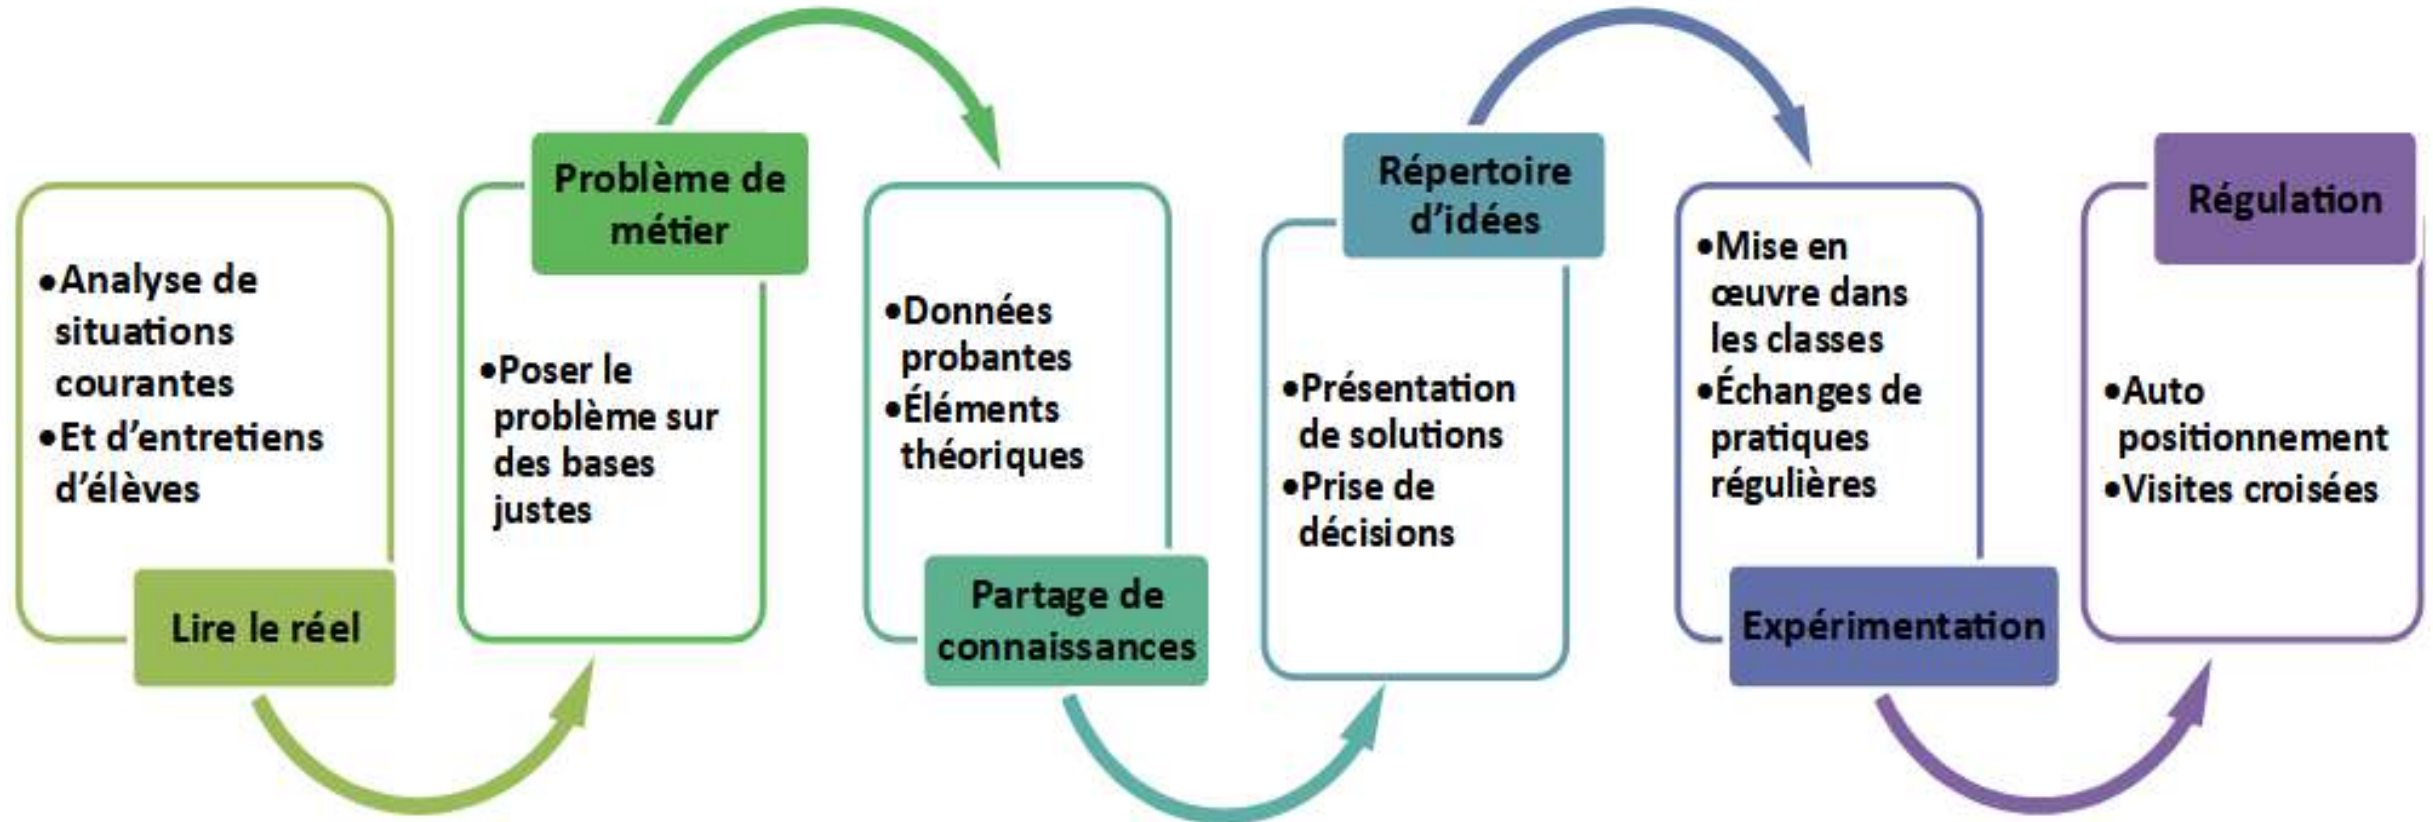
Lire le réel

•Analyse de situations courantes
•Et d'entretiens d'élèves

Problème de métier

•Poser le problème sur des bases justes

Partage de connaissances

•Données probantes
•Éléments théoriques

Répertoire d'idées

•Présentation de solutions
•Prise de décisions

Expérimentation

•Mise en œuvre dans les classes
•Échanges de pratiques régulières

Régulation

•Auto positionnement
•Visites croisées